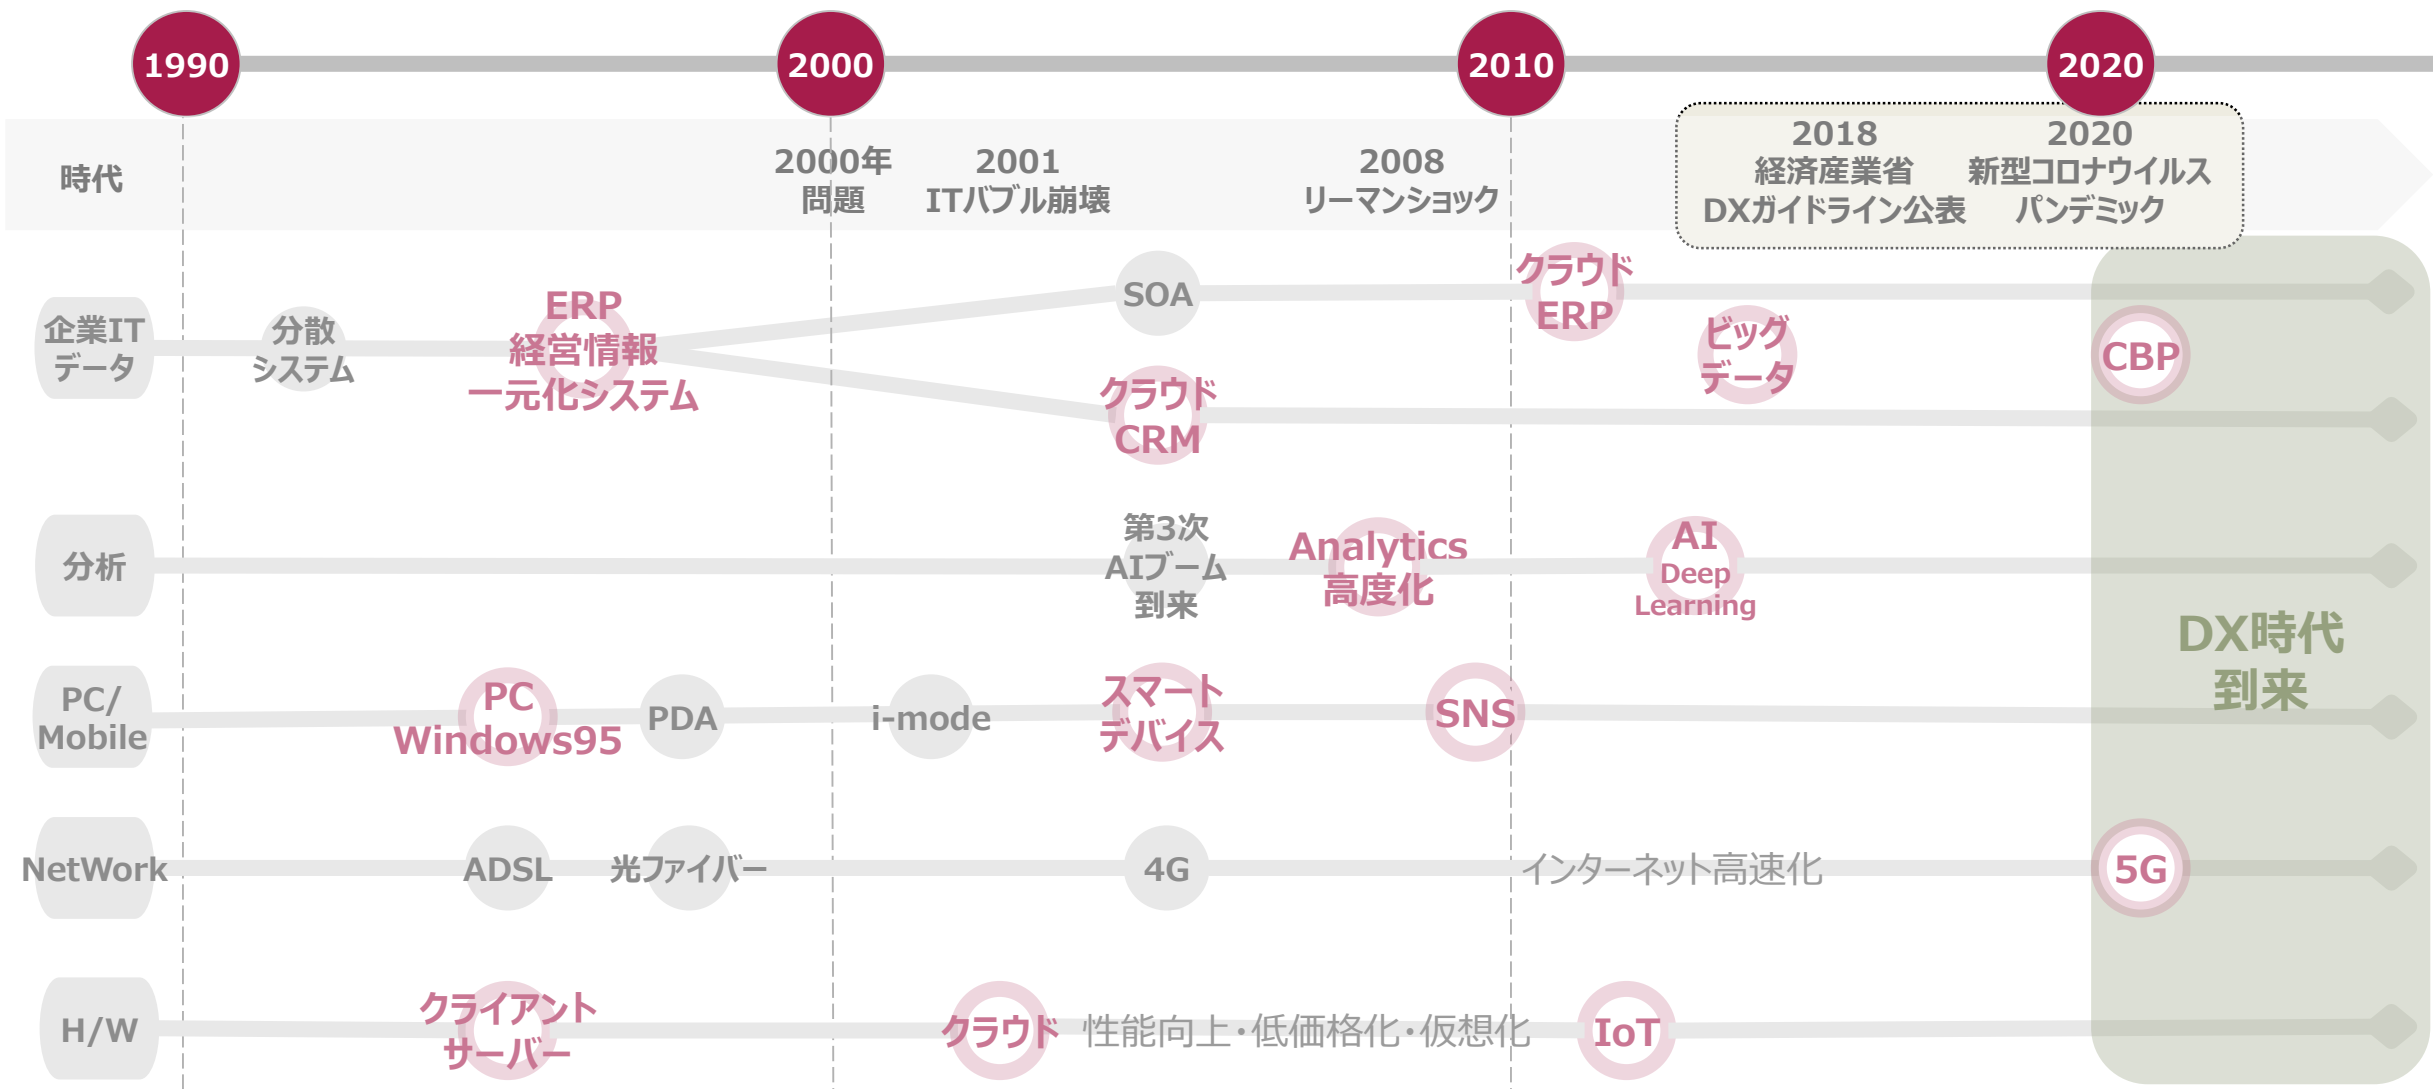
1990
2000
2010
2020

時代
2000年 問題
2001 ITバブル崩壊
2008 リーマンショック
2018 経済産業省 DXガイドライン公表
2020 新型コロナウイルス パンデミック

企業IT データ
分散 システム
ERP 経営情報 一元化システム
SOA
クラウド CRM
クラウド ERP
ビッグ データ
CBP

分析
第3次 AIブーム 到来
Analytics 高度化
AI Deep Learning

DX時代 到来

PC/ Mobile
PC Windows95
PDA
i-mode
スマート デバイス
SNS

NetWork
ADSL
光ファイバー
4G
インターネット高速化
5G

H/W
クライアント サーバー
クラウド
性能向上・低価格化・仮想化
IoT